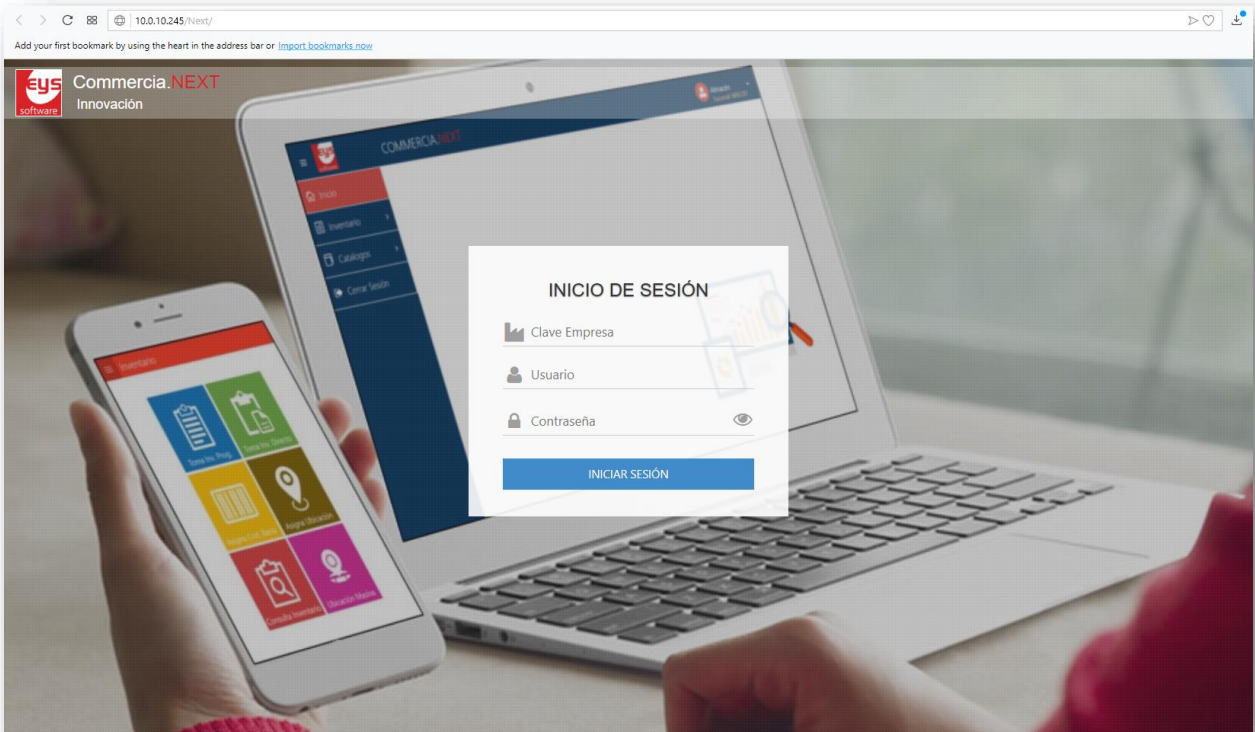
10.0.10.245/Next/

Add your first bookmark by using the heart in the address bar or Import bookmarks now

eys software Commercia.NEXT
Innovación

COMMERCIA.NEXT

Inicio
Inventario
Catalogos
Cerrar Sesión

Inventario

Toma Inv. Prog.
Toma Inv. Directo
Asigna Cod. Barra
Asigna Ubicación
Consulta Inventario
Ubicación Masiva

INICIO DE SESIÓN

Clave Empresa

Usuario

Contraseña

INICIAR SESIÓN